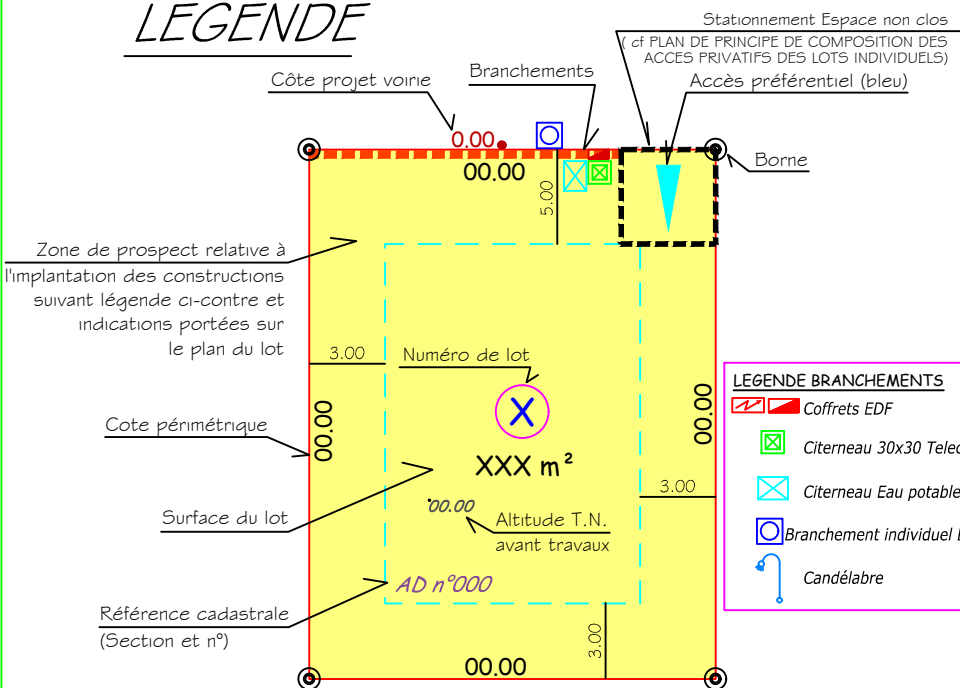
LEGENDE

Stationnement Espace non clos
( cf PLAN DE PRINCIPE DE COMPOSITION DES ACCES PRIVATIFS DES LOTS INDIVIDUELS)

Côte projet voirie

Branchements

Accès préférentiel (bleu)

0.00

00.00

5.00

Borne

Zone de prospect relative à l'implantation des constructions suivant légende ci-contre et indications portées sur le plan du lot

3.00

Numéro de lot

X

Cote périmétrique

00.00

00.00

XXX m²

3.00

Surface du lot

00.00

Altitude T.N. avant travaux

AD n°000

Référence cadastrale (Section et n°)

3.00

00.00

LEGENDE BRANCHEMENTS
Coffrets EDF
Citerneau 30x30 Telec
Citerneau Eau potable
Branchement individuel
Candélabre